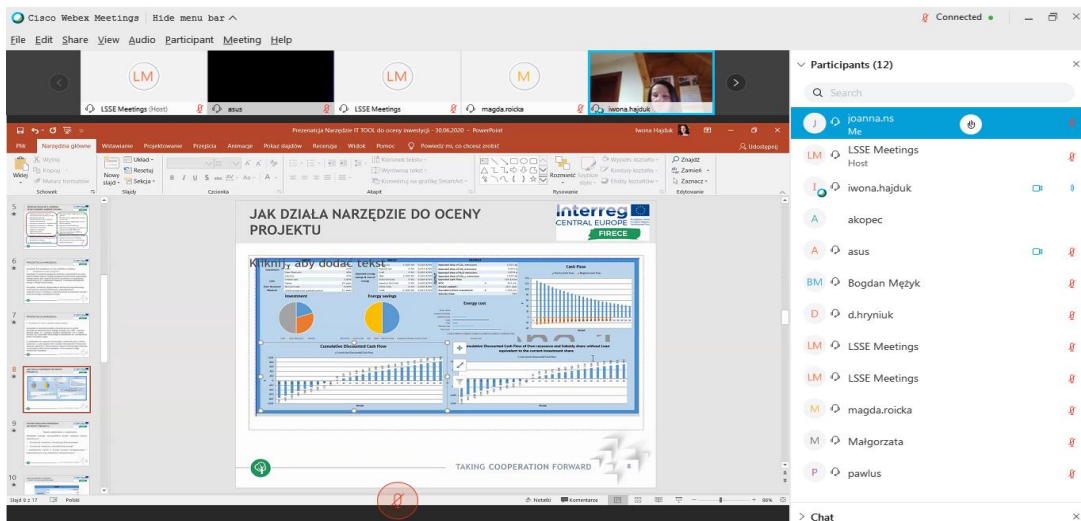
Cisco Webex Meetings | Hide menu bar ^

Connected •

File Edit Share View Audio Participant Meeting Help

LM
LSSE Meetings (Host)

asus

LM
LSSE Meetings

M
magda.roicka

iwona.hajduk

Prezentacja Narzędzie IT TOOL do oceny inwestycji - 30.06.2020 - PowerPoint

Iwona Hajduk

Plik Narzędzia główne Wstawianie Projektowanie Przejścia Animacje Pokaz slajdów Recenzja Widok Pomoc Powiedz mi, co chcesz zrobić

Udostępnij

Wklej Kopiuj Malarz formatów Schowek Nowy slajd Układ Resetuj Sekcja Slajdy Czcionka Akapit Kierunek tekstu Wyrównaj tekst Konwertuj na grafikę SmartArt Rozmieść Szybkie style Wypełnienie kształtu Kontury kształtu Efekty kształtów Rysowanie Znajdź Zamień Zaznacz Edytowanie

JAK DZIAŁA NARZĘDZIE DO OCENY PROJEKTU

Interreg
CENTRAL EUROPE
FIRECE

Kliknij, aby dodać tekst

Investment

Energy savings

Energy cost

Cash Flow

Cumulative Discounted Cash Flow

Cumulative Discounted Cash Flow of Own resource and Subsidy share without Loan equivalent to the current investment share

TAKING COOPERATION FORWARD

Slajd 8 z 17 Polski

Notatki Komentarze 86%

Participants (12)

Search

J joanna.ns
Me

LM LSSE Meetings
Host

I iwona.hajduk

A akopec

A asus

BM Bogdan Mężyk

D d.hryniuk

LM LSSE Meetings

LM LSSE Meetings

M magda.roicka

M Małgorzata

P pawlus

> Chat